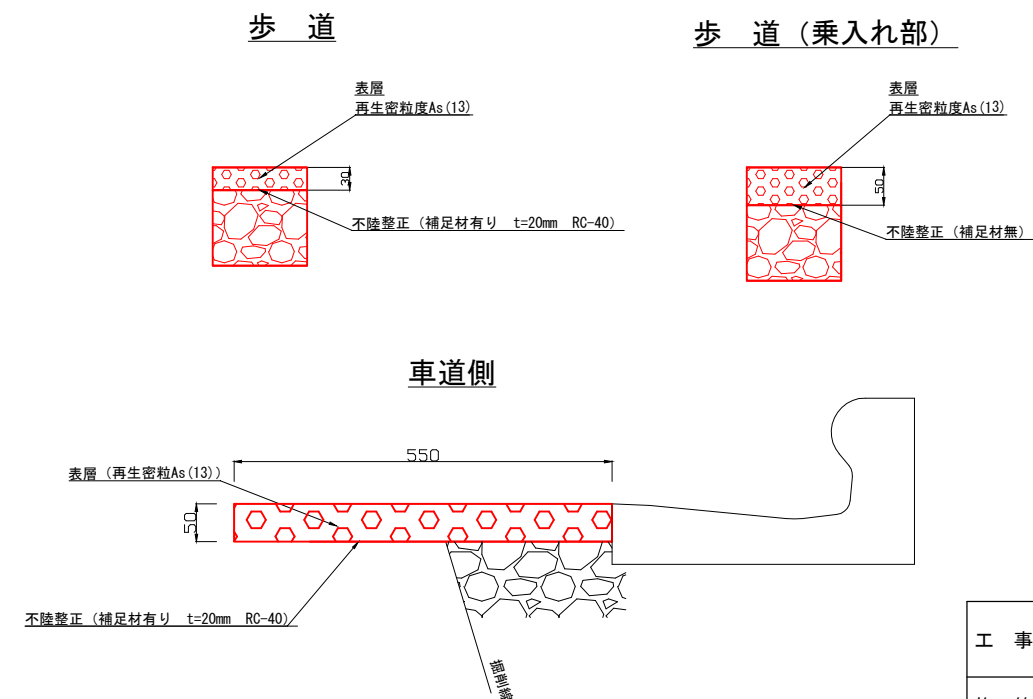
歩　道

表層
再生密粒度As(13)

30

不陸整正（補足材有り　t=20mm　RC-40）

歩　道（乗入れ部）

表層
再生密粒度As(13)

50

不陸整正（補足材無）

車道側

550

表層（再生密粒As(13)）

50

不陸整正（補足材有り　t=20mm　RC-40）

掘削線

工　事